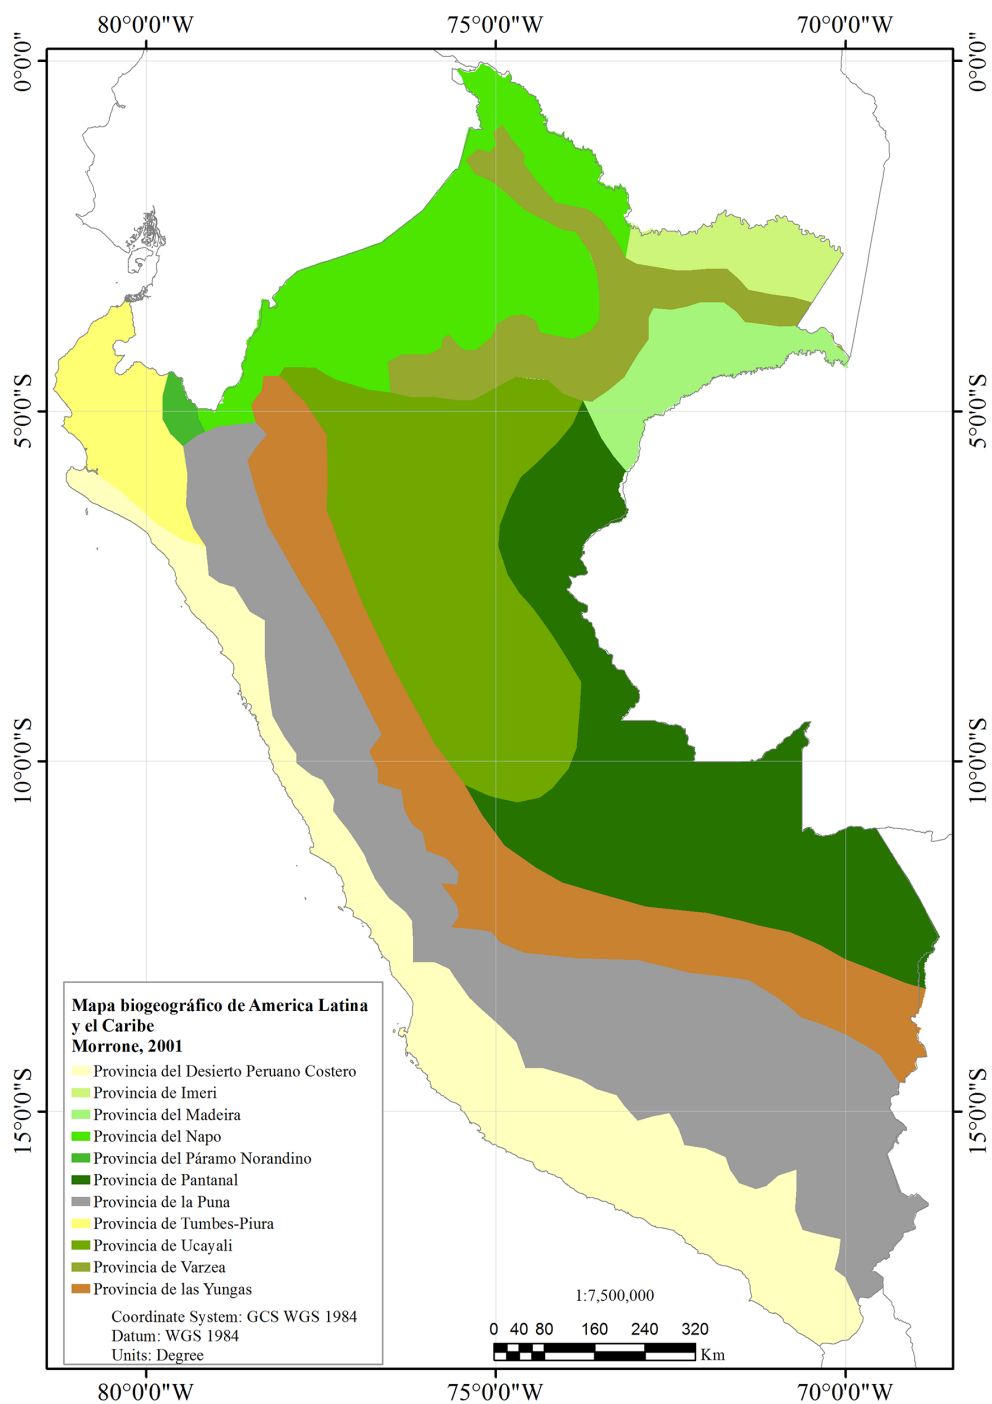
80°0'0"W 75°0'0"W 70°0'0"W

0°0'0" 0°0'0"

5°0'0"S 5°0'0"S

10°0'0"S 10°0'0"S

15°0'0"S 15°0'0"S

**Mapa biogeográfico de America Latina y el Caribe**
**Morrone, 2001**

Provincia del Desierto Peruano Costero
Provincia de Imeri
Provincia del Madeira
Provincia del Napo
Provincia del Páramo Norandino
Provincia de Pantanal
Provincia de la Puna
Provincia de Tumbes-Piura
Provincia de Ucayali
Provincia de Varzea
Provincia de las Yungas

Coordinate System: GCS WGS 1984
Datum: WGS 1984
Units: Degree

1:7,500,000

0 40 80 160 240 320
Km

80°0'0"W 75°0'0"W 70°0'0"W